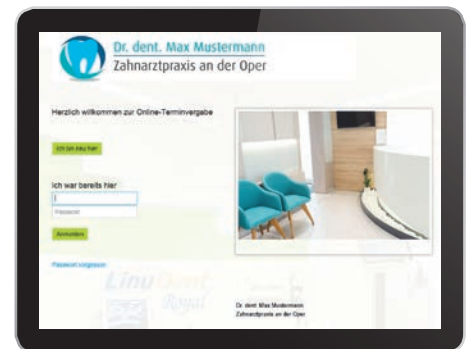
Dr. dent. Max Mustermann
Zahnarztpraxis an der Oper

Herzlich willkommen zur Online-Terminvergabe

Ich bin neu hier

Ich war bereits hier

Passwort

Anmelden

Passwort vergessen

Dr. dent. Max Mustermann
Zahnarztpraxis an der Oper